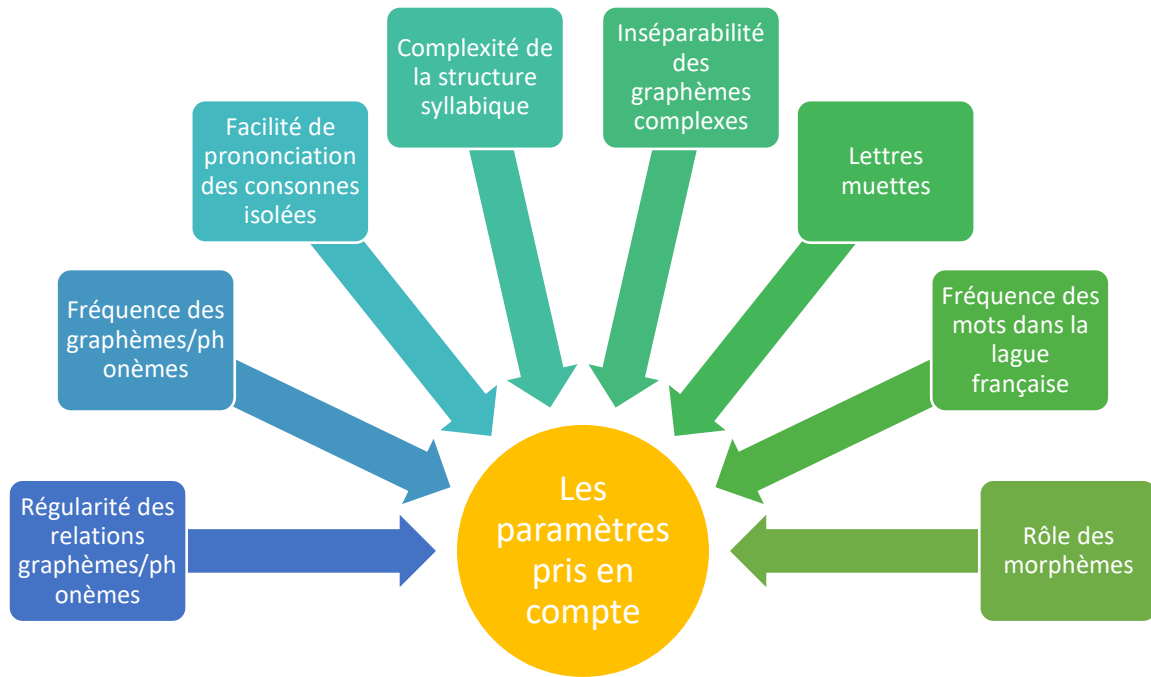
Régularité des relations graphèmes/phonèmes

Fréquence des graphèmes/phonèmes

Facilité de prononciation des consonnes isolées

Complexité de la structure syllabique

Inséparabilité des graphèmes complexes

Lettres muettes

Fréquence des mots dans la lague française

Rôle des morphèmes

Les paramètres pris en compte